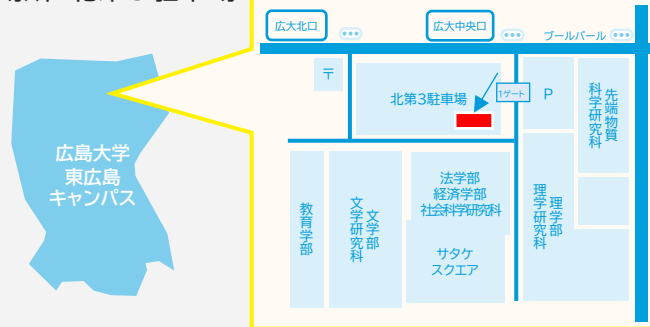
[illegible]

広島大学
東広島
キャンパス

広大北口

広大中央口

プールバール

〒

北第3駐車場

1ゲート

P

先端物質科学研究科

法学部
経済学部
社会科学研究科

理学部
理学研究科

教育学部

文学部
文学研究科

サタケ
スクエア